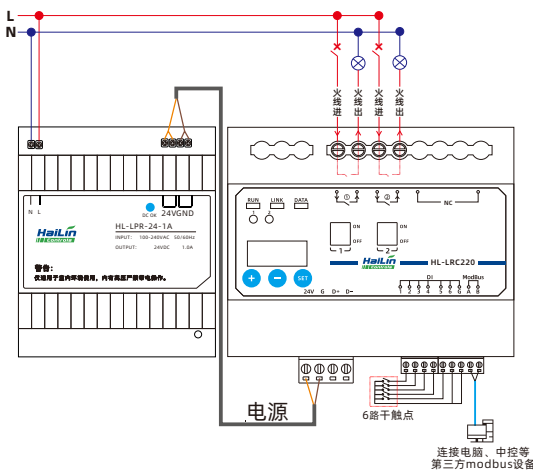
L
N

火线进
火线出
火线进
火线出

L N
DC OK
24V GND
HaiLin
Controls
HL-LPR-24-1A
INPUT: 100-240VAC 50/60Hz
OUTPUT: 24VDC 1.0A
警告:
仅适用于室内环境使用，内有高压严禁带电操作。

RUN LINK DATA
①
③
NC
ON
OFF
1
ON
OFF
2
HaiLin
Controls
HL-LRC220
DI
ModBus
1 2 3 4 5 6 G A B
24V G D+ D-
SET

电源
6路干触点
连接电脑、中控等
第三方modbus设备